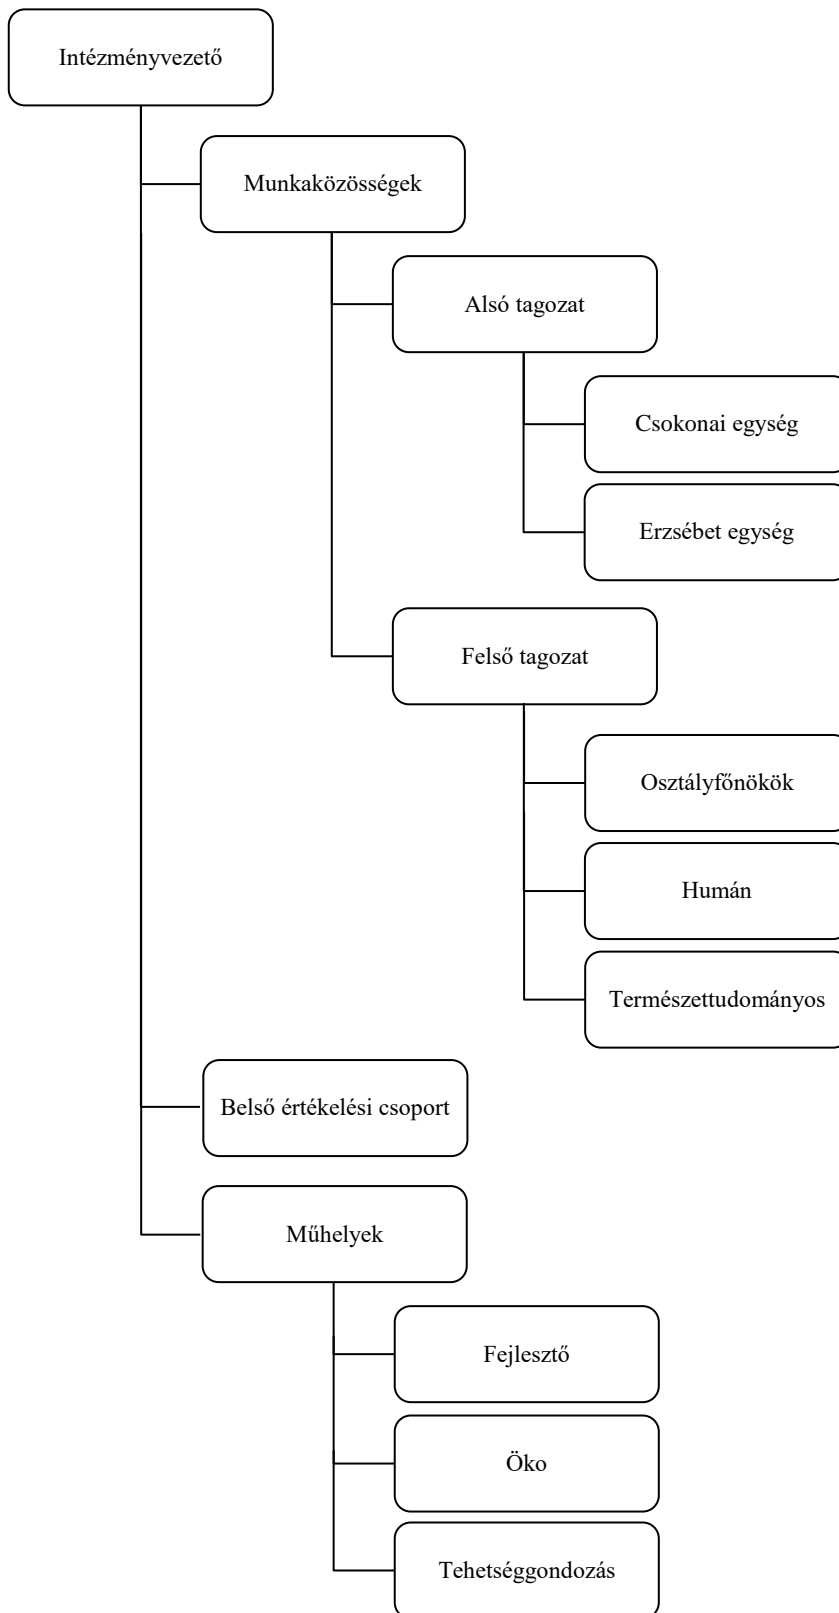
Intézményvezető

Munkaközösségek

Alsó tagozat

Csokonai egység

Erzsébet egység

Felső tagozat

Osztályfőnökök

Humán

Természettudományos

Belső értékelési csoport

Műhelyek

Fejlesztő

Öko

Tehetséggondozás